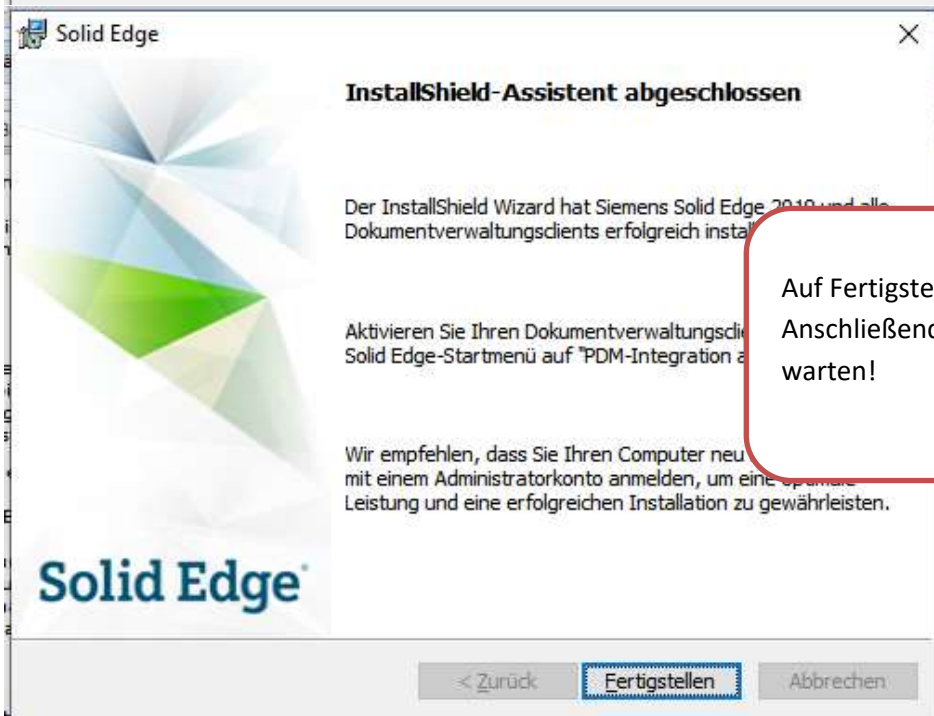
Solid Edge

×

InstallShield-Assistent abgeschlossen

Der InstallShield Wizard hat Siemens Solid Edge 2019 und alle Dokumentverwaltungsclients erfolgreich instal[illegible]

Aktivieren Sie Ihren Dokumentverwaltungscli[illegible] Solid Edge-Startmenü auf "PDM-Integration a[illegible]

Wir empfehlen, dass Sie Ihren Computer neu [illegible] mit einem Administratorkonto anmelden, um eine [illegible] Leistung und eine erfolgreichen Installation zu gewährleisten.

Auf Fertigste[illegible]
Anschließend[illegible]
warten!

Solid Edge

< Zurück

Fertigstellen

Abbrechen